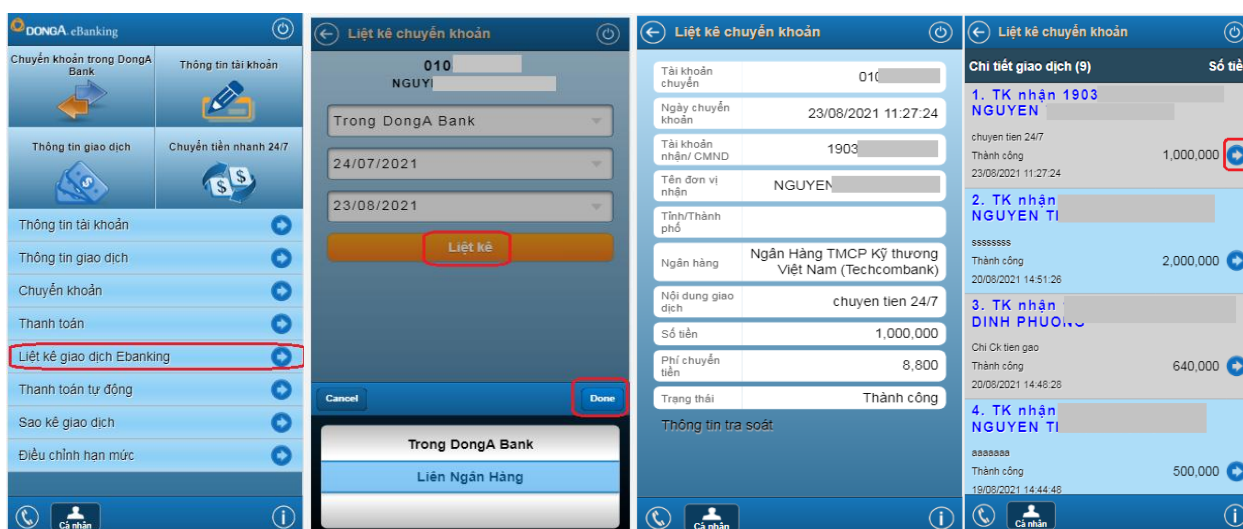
DONGA eBanking

Chuyển khoản trong DongA Bank

Thông tin tài khoản

Thông tin giao dịch

Chuyển tiền nhanh 24/7

Thông tin tài khoản

Thông tin giao dịch

Chuyển khoản

Thanh toán

Liệt kê giao dịch Ebanking

Thanh toán tự động

Sao kê giao dịch

Điều chỉnh hạn mức

Cá nhân

Liệt kê chuyển khoản

010

NGUY

Trong DongA Bank

24/07/2021

23/08/2021

Liệt kê

Cancel

Done

Trong DongA Bank

Liên Ngân Hàng

Liệt kê chuyển khoản

| | |
|---|---|
| Tài khoản chuyển | 010 |
| Ngày chuyển khoản | 23/08/2021 11:27:24 |
| Tài khoản nhận/ CMND | 1903 |
| Tên đơn vị nhận | NGUYEN |
| Tỉnh/Thành phố | |
| Ngân hàng | Ngân Hàng TMCP Kỹ thương Việt Nam (Techcombank) |
| Nội dung giao dịch | chuyen tien 24/7 |
| Số tiền | 1,000,000 |
| Phí chuyển tiền | 8,800 |
| Trạng thái | Thành công |

Thông tin tra soát

Cá nhân

Liệt kê chuyển khoản

Chi tiết giao dịch (9)

Số tiề

1. TK nhận 1903
NGUYEN
chuyen tien 24/7
Thành công
1,000,000
23/08/2021 11:27:24

2. TK nhận
NGUYEN TI
ssssssss
Thành công
2,000,000
20/08/2021 14:51:26

3. TK nhận
DINH PHUONG
Chi Ck tien gao
Thành công
640,000
20/08/2021 14:48:28

4. TK nhận
NGUYEN TI
aaaaaaa
Thành công
500,000
19/08/2021 14:44:48

Cá nhân